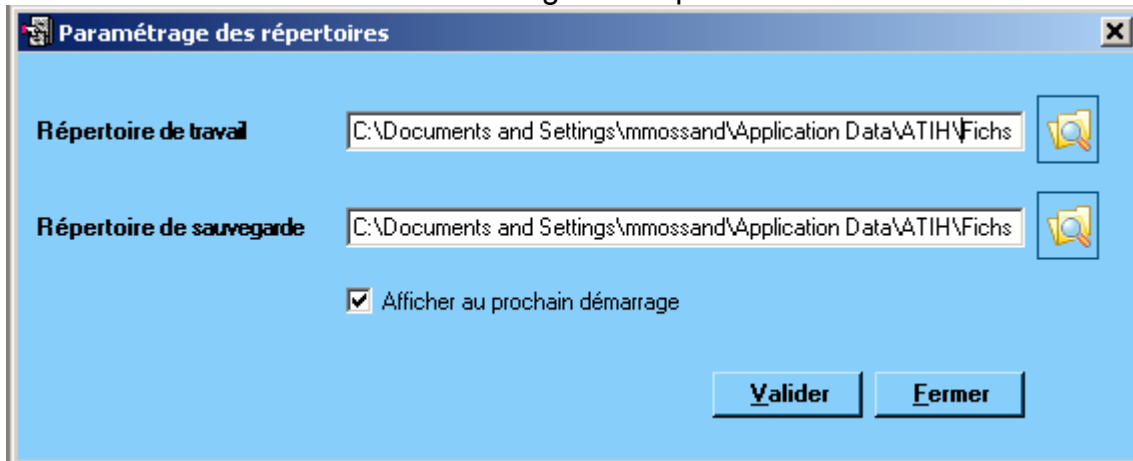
Paramétrage des répertoires

Répertoire de travail
C:\Documents and Settings\mmossand\Application Data\ATIH\Fichs

Répertoire de sauvegarde
C:\Documents and Settings\mmossand\Application Data\ATIH\Fichs

Afficher au prochain démarrage

Valider
Fermer